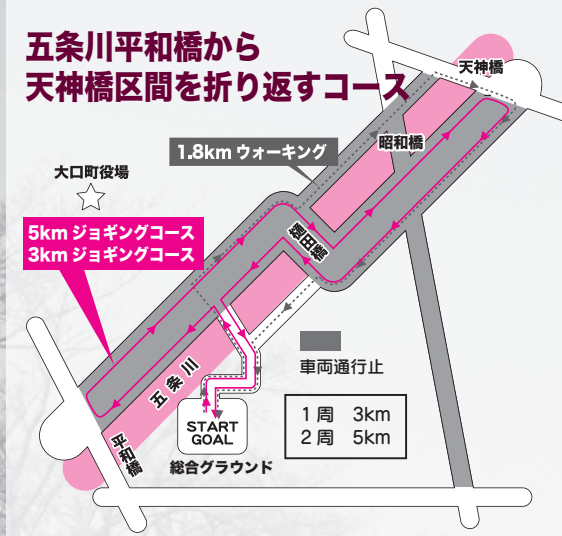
五条川平和橋から
天神橋区間を折り返すコース

天神橋

1.8km ウォーキング

昭和橋

大口町役場

5km ジョギングコース
3km ジョギングコース

徳田橋

車両通行止

五条川

平和橋

START
GOAL

1周　3km
2周　5km

総合グラウンド